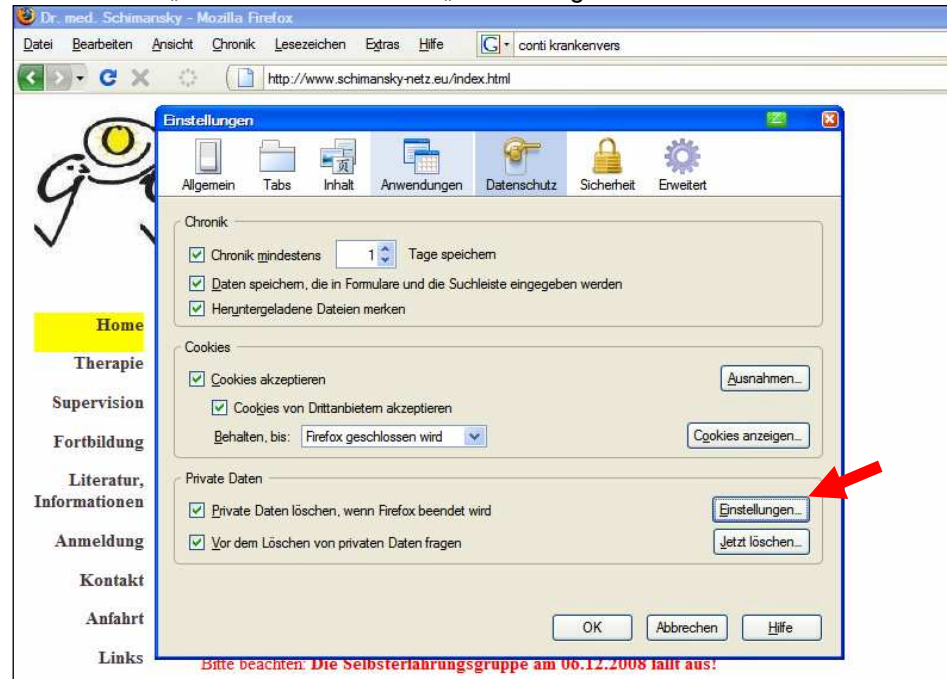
Dr. med. Schimansky - Mozilla Firefox

Datei Bearbeiten Ansicht Chronik Lesezeichen Extras Hilfe

conti krankenvers

http://www.schimansky-netz.eu/index.html

Einstellungen

Allgemein Tabs Inhalt Anwendungen Datenschutz Sicherheit Erweitert

Chronik

Chronik mindestens 1 Tage speichern

Daten speichern, die in Formulare und die Suchleiste eingegeben werden

Heruntergeladene Dateien merken

Cookies

Cookies akzeptieren

Ausnahmen...

Cookies von Drittanbietern akzeptieren

Behalten, bis: Firefox geschlossen wird

Cookies anzeigen...

Private Daten

Private Daten löschen, wenn Firefox beendet wird

Einstellungen...

Vor dem Löschen von privaten Daten fragen

Jetzt löschen...

OK Abbrechen Hilfe

Home

Therapie

Supervision

Fortbildung

Literatur, Informationen

Anmeldung

Kontakt

Anfahrt

Links

Bitte beachten: Die Selbsterfahrungsgruppe am 06.12.2008 fällt aus!